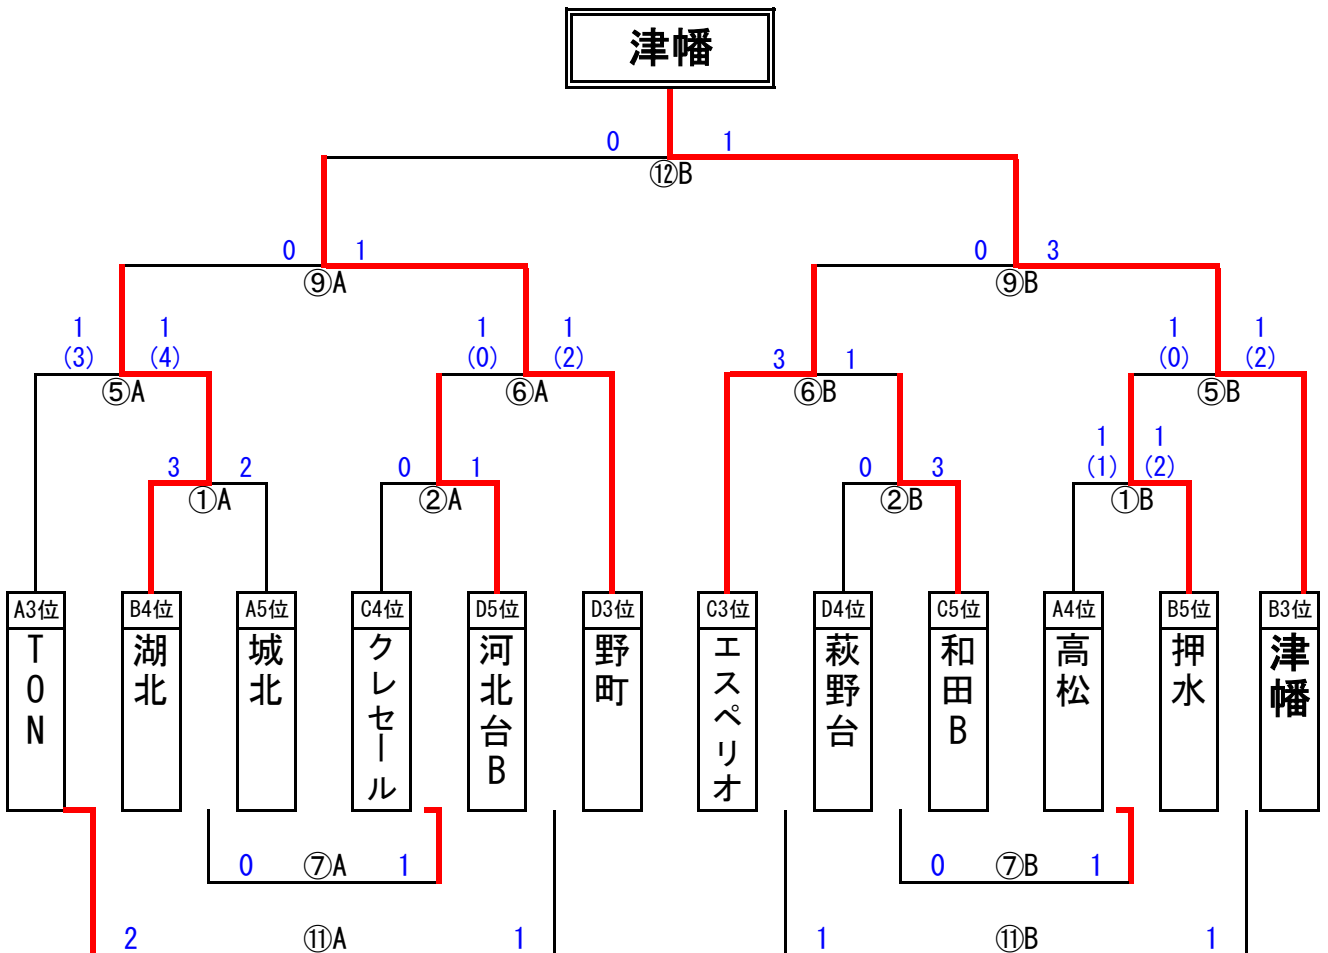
津幡

0 ⑫B 1

0 ⑨A 1

0 ⑨B 3

1 (3) ⑤A 1 (4)

1 (0) ⑥A 1 (2)

3 ⑥B 1

1 (0) ⑤B 1 (2)

3 ①A 2

0 ②A 1

0 ②B 3

1 (1) ①B 1 (2)

| A3位 | B4位 | A5位 | C4位 | D5位 | D3位 | C3位 | D4位 | C5位 | A4位 | B5位 | B3位 |
|---|---|---|---|---|---|---|---|---|---|---|---|
| TON | 湖北 | 城北 | クレセール | 河北台B | 野町 | エスペリオ | 萩野台 | 和田B | 高松 | 押水 | 津幡 |

0 ⑦A 1

0 ⑦B 1

2 ⑪A 1

1 ⑪B 1